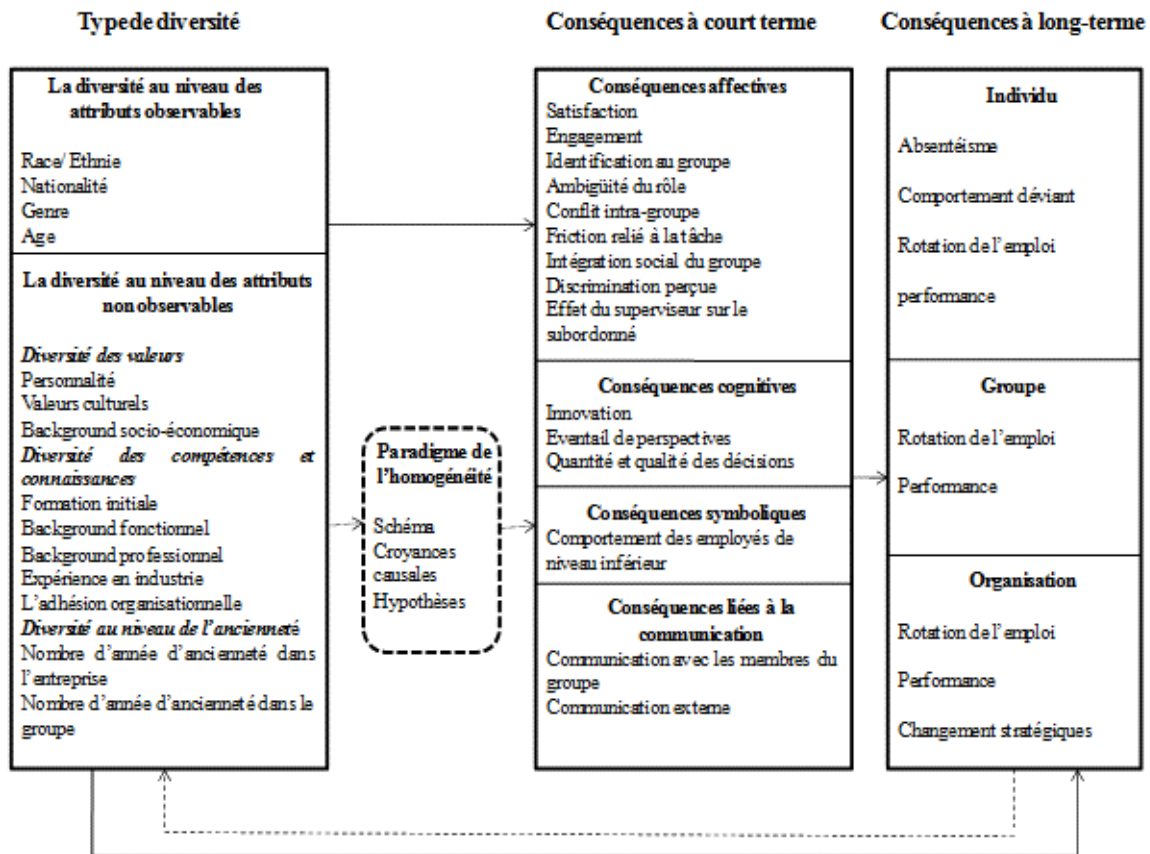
Typede diversité

La diversité au niveau des attributs observables

Race/ Ethnie
Nationalité
Genre
Age

La diversité au niveau des attributs non observables

Diversité des valeurs
Personnalité
Valeurs culturels
Background socio-économique
Diversité des compétences et connaissances
Formation initiale
Background fonctionnel
Background professionnel
Expérience en industrie
L'adhésion organisationnelle
Diversité au niveau de l'ancienneté
Nombre d'année d'ancienneté dans l'entreprise
Nombre d'année d'ancienneté dans le groupe

Paradigme de l'homogénéité

Schéma
Croyances causales
Hypothèses

Conséquences à court terme

Conséquences affectives
Satisfaction
Engagement
Identification au groupe
Ambiguïté du rôle
Conflit intra-groupe
Friction relié à la tâche
Intégration social du groupe
Discrimination perçue
Effet du superviseur sur le subordonné

Conséquences cognitives
Innovation
Eventail de perspectives
Quantité et qualité des décisions

Conséquences symboliques
Comportement des employés de niveau inférieur

Conséquences liées à la communication
Communication avec les membres du groupe
Communication externe

Conséquences à long-terme

Individu
Absentéisme
Comportement déviant
Rotation de l'emploi
performance

Groupe
Rotation de l'emploi
Performance

Organisation
Rotation de l'emploi
Performance
Changement stratégiques